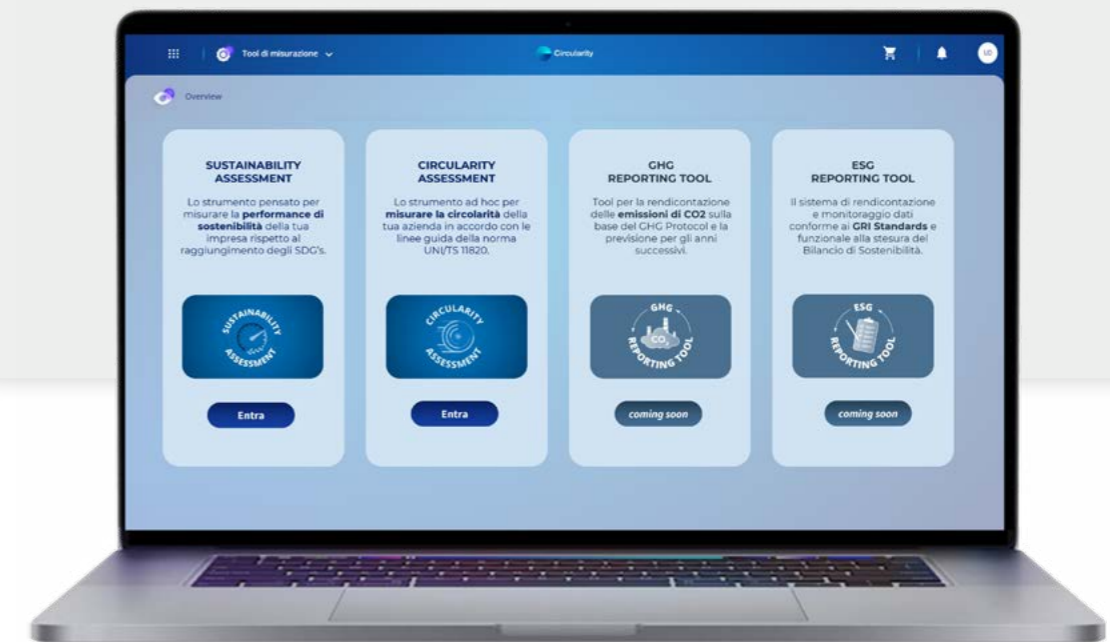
Tool di misurazione

Circularity

LD

Overview

SUSTAINABILITY ASSESSMENT

Lo strumento pensato per misurare la **performance di sostenibilità** della tua impresa rispetto al raggiungimento degli SDG's.

SUSTAINABILITY ASSESSMENT

Entra

CIRCULARITY ASSESSMENT

Lo strumento ad hoc per **misurare la circolarità** della tua azienda in accordo con le linee guida della norma UNI/TS 11820.

CIRCULARITY ASSESSMENT

Entra

GHG REPORTING TOOL

Tool per la rendicontazione delle **emissioni di CO2** sulla base del GHG Protocol e la previsione per gli anni successivi.

GHG $CO_2$ REPORTING TOOL

coming soon

ESG REPORTING TOOL

Il sistema di rendicontazione e monitoraggio dati conforme ai **GRI Standards** e funzionale alla stesura del Bilancio di Sostenibilità.

ESG REPORTING TOOL

coming soon